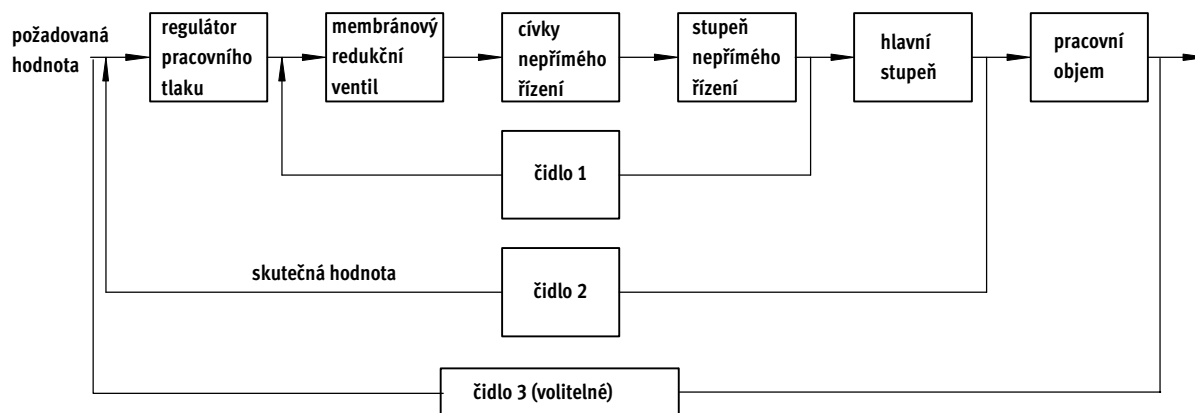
požadovaná hodnota

regulátor pracovního tlaku

membránový redukční ventil

cívky nepřímého řízení

stupeň nepřímého řízení

hlavní stupeň

pracovní objem

čidlo 1

skutečná hodnota

čidlo 2

čidlo 3 (volitelné)